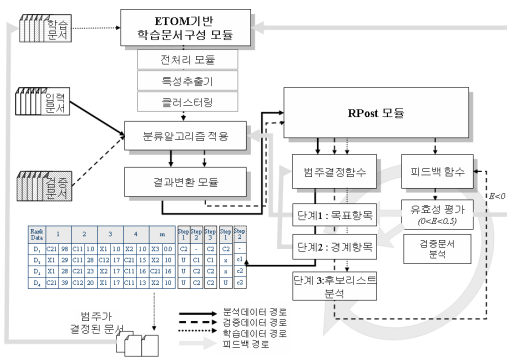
학습문서

ETOM기반 학습문서구성 모듈

전처리 모듈

특성추출기

클러스터링

입력문서

분류알고리즘 적용

검증문서

결과변환 모듈

RPost 모듈

범주결정함수

피드백 함수

단계1 : 목표항목

유효성 평가 $(0<E<0.5)$

$E<0$

검증문서 분석

단계2 : 경계항목

단계 3:후보리스트 분석

| Rank Data | 1 | | 2 | | 3 | | 4 | | m | | Step 1 | Step 2 | Step 3 | Step 2 |
|---|---|---|---|---|---|---|---|---|---|---|---|---|---|---|
| $D_1$ | C21 | 98 | C11 | 10 | X1 | 10 | X2 | 10 | X3 | 0.0 | C2 | | C2 | C2 |
| $D_2$ | X1 | 29 | C11 | 28 | C12 | 17 | C21 | 15 | X2 | 10 | U | C1 | C1 | c1 |
| $D_3$ | X1 | 28 | C21 | 23 | X2 | 17 | C11 | 16 | C21 | 16 | U | C2 | x | c2 |
| $D_4$ | C21 | 39 | C12 | 20 | X1 | 17 | C11 | 13 | X2 | 10 | U | C2 | C2 | c2 |

범주가 결정된 문서

분석데이터 경로
검증데이터 경로
학습데이터 경로
피드백 경로